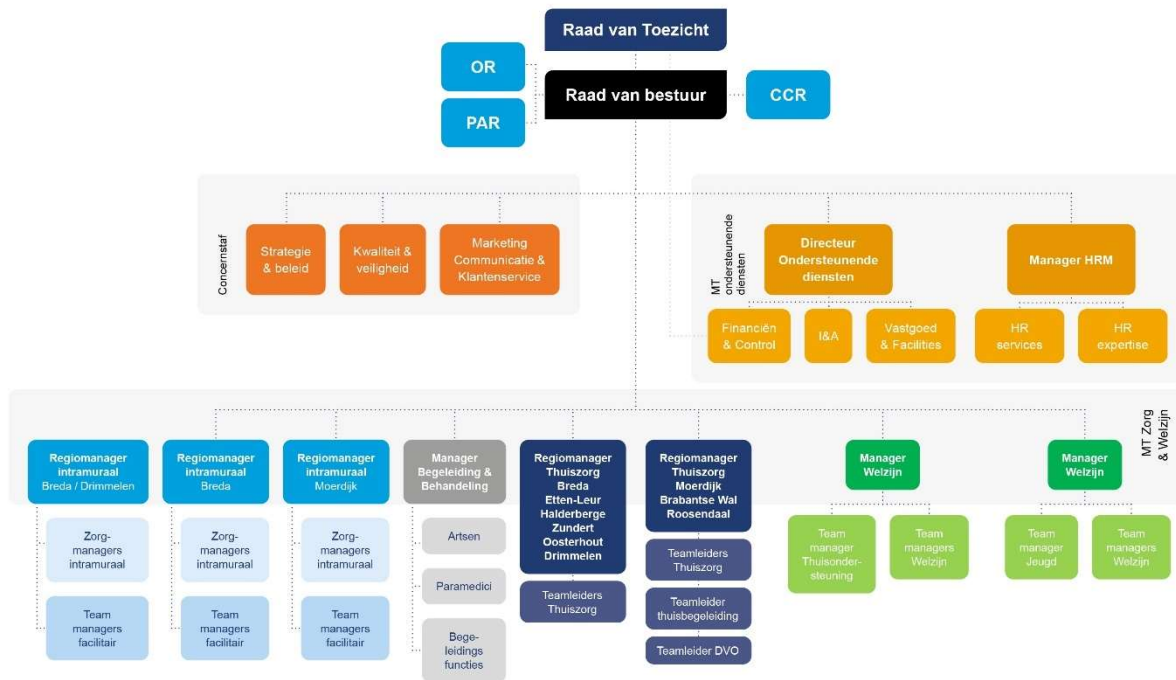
Raad van Toezicht

OR

PAR

Raad van bestuur

CCR

Concernstaf

Strategie & beleid

Kwaliteit & veiligheid

Marketing Communicatie & Klantenservice

MT ondersteunende diensten

Directeur Ondersteunende diensten

Manager HRM

Financiën & Control

I&A

Vastgoed & Facilities

HR services

HR expertise

MT Zorg & Welzijn

Regiomanager intramuraal Breda / Drimmelen

Zorg-managers intramuraal

Team managers facilitair

Regiomanager intramuraal Breda

Zorg-managers intramuraal

Team managers facilitair

Regiomanager intramuraal Moerdijk

Zorg-managers intramuraal

Team managers facilitair

Manager Begeleiding & Behandeling

Artsen

Paramedici

Bege-leidings functies

Regiomanager Thuiszorg Breda Etten-Leur Halderberge Zundert Oosterhout Drimmelen

Teamleiders Thuiszorg

Regiomanager Thuiszorg Moerdijk Brabantse Wal Roosendaal

Teamleiders Thuiszorg

Teamleider thuisbegeleiding

Teamleider DVO

Manager Welzijn

Team manager Thuisonder-steuning

Team managers Welzijn

Manager Welzijn

Team manager Jeugd

Team managers Welzijn